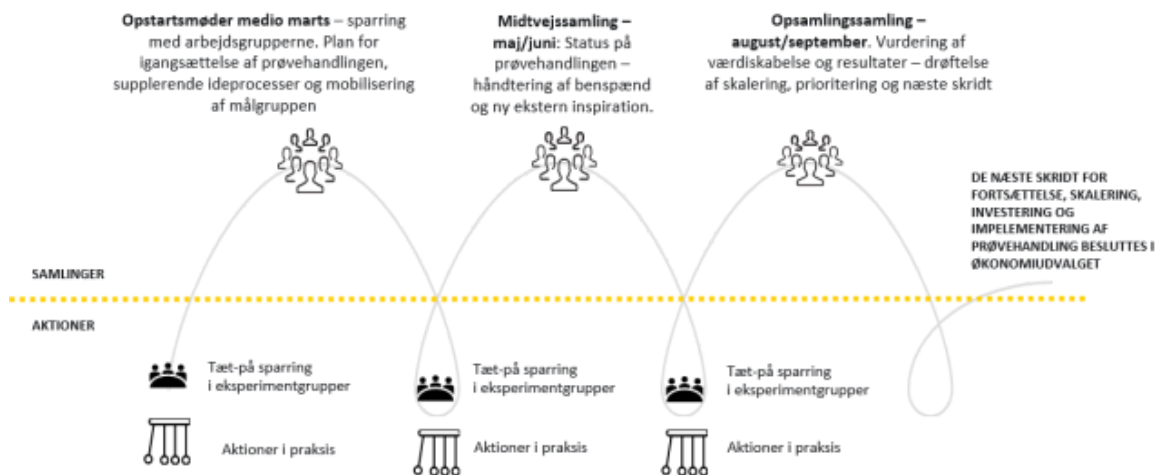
**Opstartsmøder medio marts** – sparring med arbejdsgrupperne. Plan for igangsættelse af prøvehandlingen, supplerende ideprocesser og mobilisering af målgruppen

**Midtvejssamling – maj/juni**: Status på prøvehandlingen – håndtering af benspænd og ny ekstern inspiration.

**Opsamlingssamling – august/september**. Vurdering af værdiskabelse og resultater – drøftelse af skalering, prioritering og næste skridt

DE NÆSTE SKRIDT FOR FORTSÆTTELSE, SKALERING, INVESTERING OG IMPELEMENTERING AF PRØVEHANDLING BESLUTTES I ØKONOMIUDVALGET

SAMLINGER

AKTIONER

Tæt-på sparring i eksperimentgrupper

Aktioner i praksis

Tæt-på sparring i eksperimentgrupper

Aktioner i praksis

Tæt-på sparring i eksperimentgrupper

Aktioner i praksis